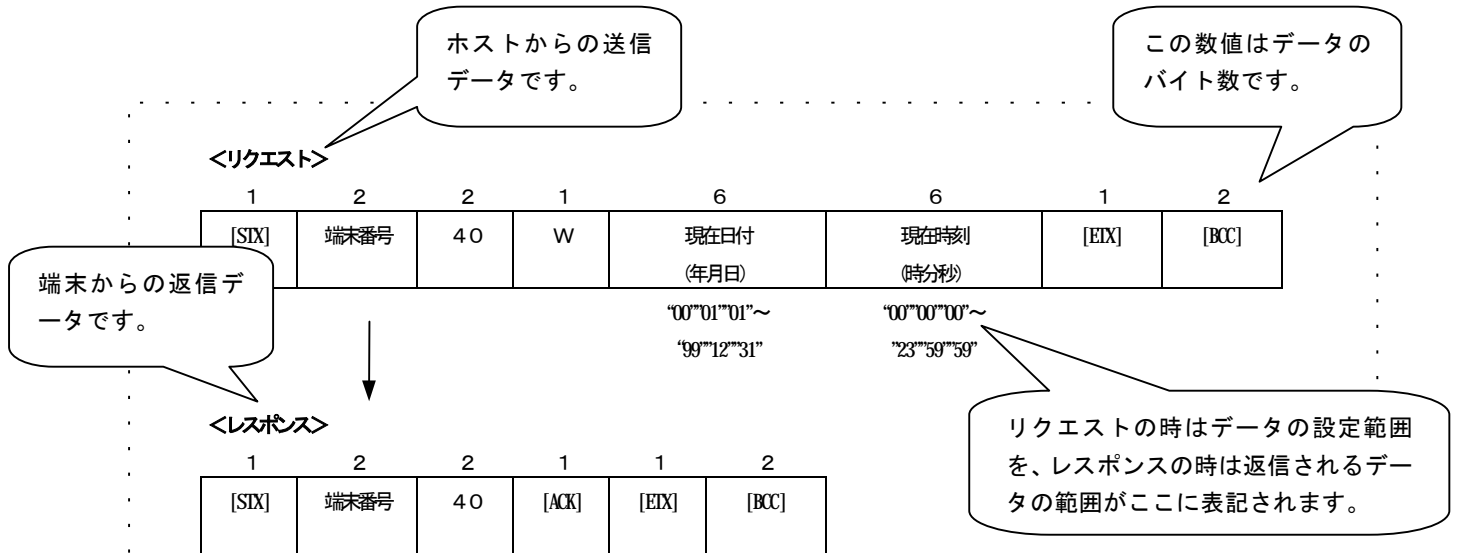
ホストからの送信データです。

この数値はデータのバイト数です。

<リクエスト>

| 1 | 2 | 2 | 1 | 6 | 6 | 1 | 2 |
|---|---|---|---|---|---|---|---|
| [STX] | 端末番号 | 40 | W | 現在日付 (年月日) | 現在時刻 (時分秒) | [ETX] | [BCC] |

"00""01""01"～ "99""12""31"

"00""00""00"～ "23""59""59"

端末からの返信データです。

リクエストの時はデータの設定範囲を、レスポンスの時は返信されるデータの範囲がここに表記されます。

<レスポンス>

| 1 | 2 | 2 | 1 | 1 | 2 |
|---|---|---|---|---|---|
| [STX] | 端末番号 | 40 | [ACK] | [ETX] | [BCC] |